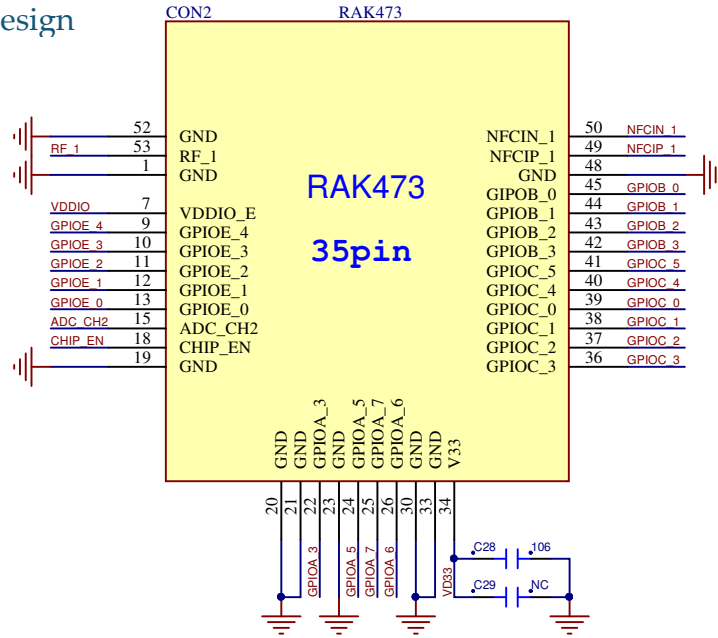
esign

CON2
RAK473

RAK473

35pin

52 GND
RF_1 53 RF_1
1 GND
VDDIO 7 VDDIO_E
GPIOE_4 9 GPIOE_4
GPIOE_3 10 GPIOE_3
GPIOE_2 11 GPIOE_2
GPIOE_1 12 GPIOE_1
GPIOE_0 13 GPIOE_0
ADC_CH2 15 ADC_CH2
CHIP_EN 18 CHIP_EN
19 GND

NFCIN_1 50 NFCIN_1
NFCIP_1 49 NFCIP_1
GND 48
GIPOB_0 45 GPIOB_0
GPIOB_1 44 GPIOB_1
GPIOB_2 43 GPIOB_2
GPIOB_3 42 GPIOB_3
GPIOC_5 41 GPIOC_5
GPIOC_4 40 GPIOC_4
GPIOC_0 39 GPIOC_0
GPIOC_1 38 GPIOC_1
GPIOC_2 37 GPIOC_2
GPIOC_3 36 GPIOC_3

GND GND GPIOA_3 GND GPIOA_5 GPIOA_7 GPIOA_6 GND GND V33
20 21 22 23 24 25 26 30 33 34

GPIOA 3
GPIOA 5
GPIOA 7
GPIOA 6
VDD33

C28 106
C29 NC